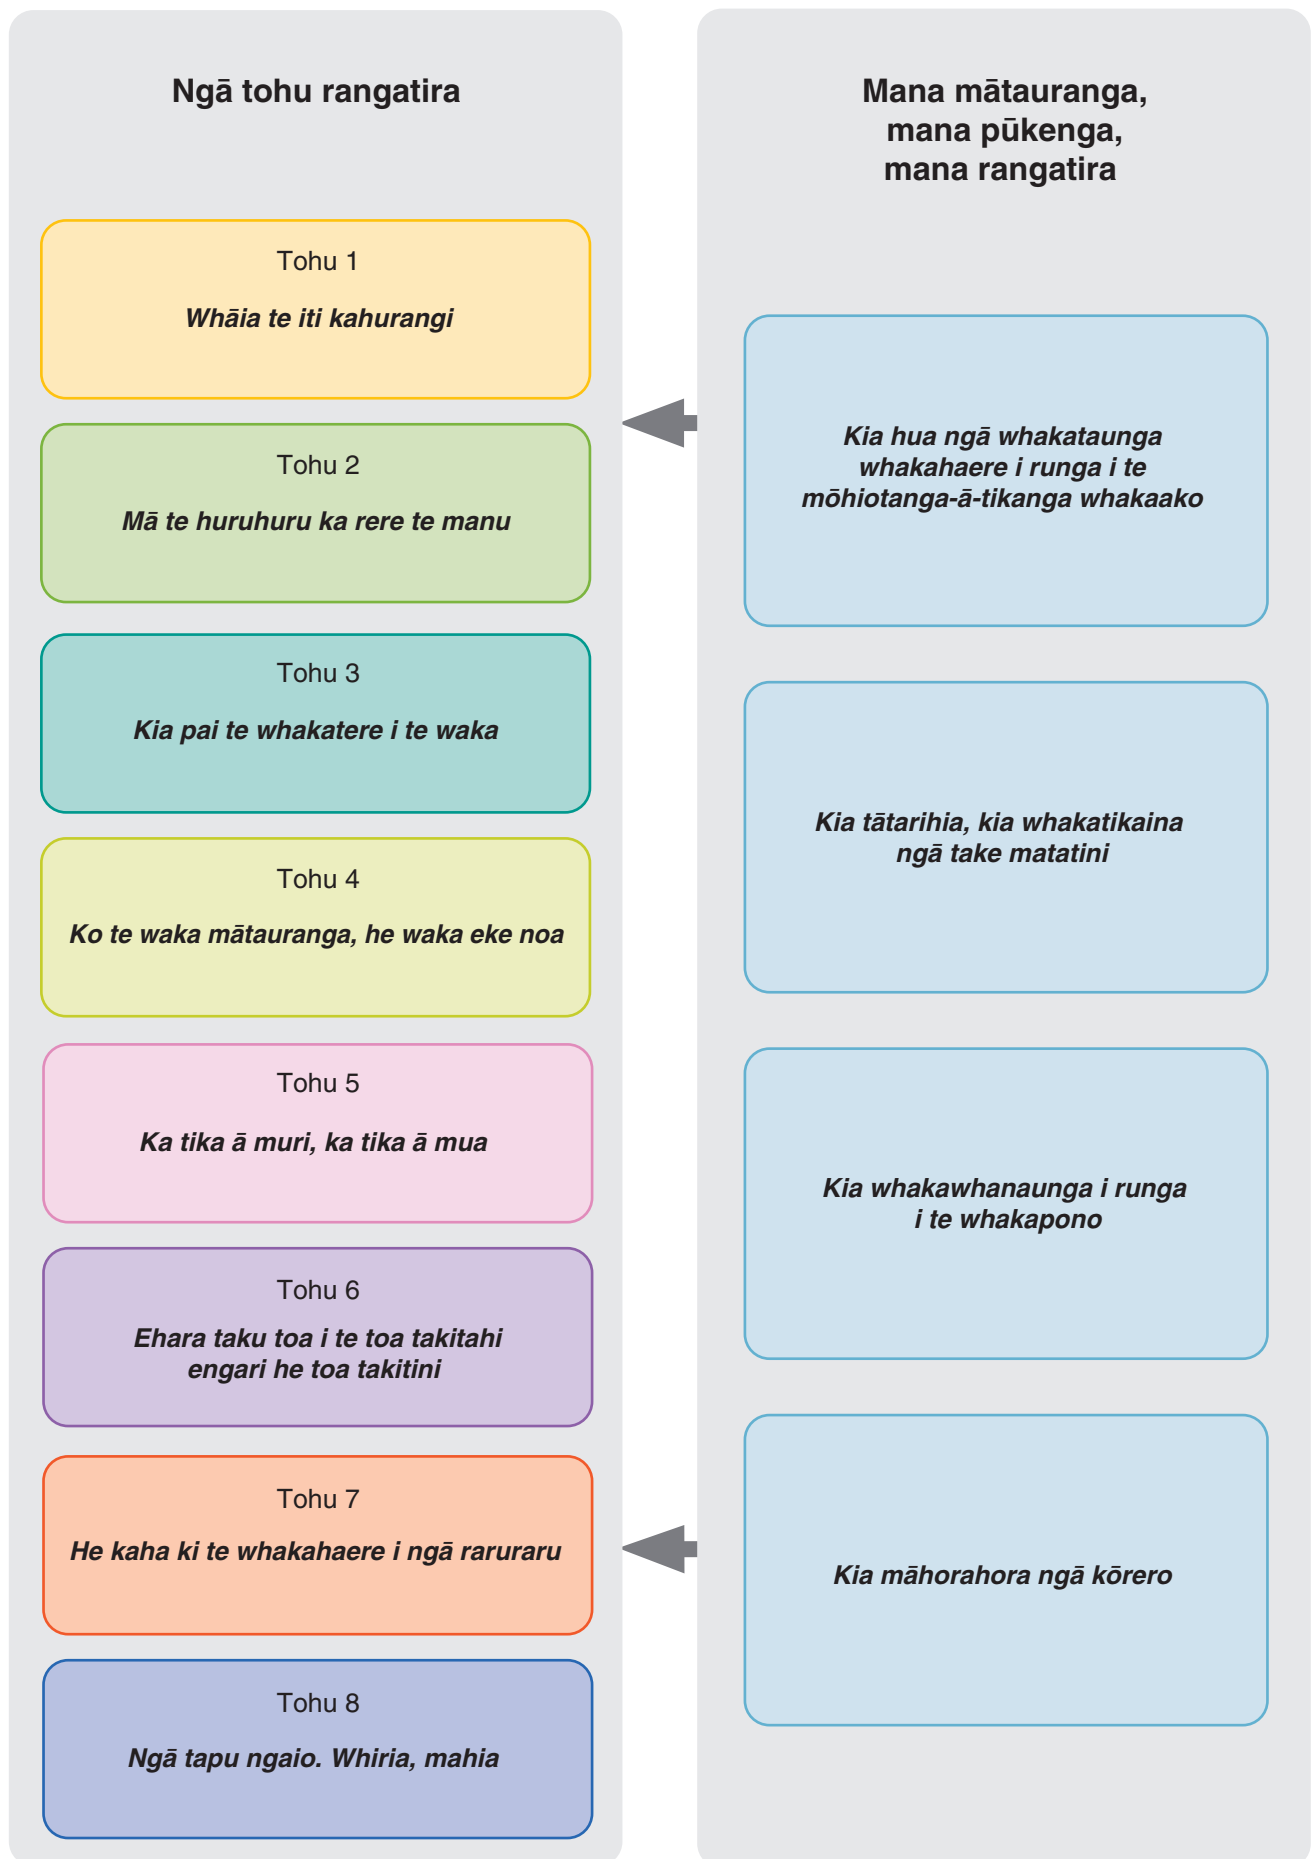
Ngā tohu rangatira

Tohu 1

Whāia te iti kahurangi

Tohu 2

Mā te huruhuru ka rere te manu

Tohu 3

Kia pai te whakatere i te waka

Tohu 4

Ko te waka mātauranga, he waka eke noa

Tohu 5

Ka tika ā muri, ka tika ā mua

Tohu 6

Ehara taku toa i te toa takitahi engari he toa takitini

Tohu 7

He kaha ki te whakahaere i ngā raruraru

Tohu 8

Ngā tapu ngaio. Whiria, mahia

Mana mātauranga, mana pūkenga, mana rangatira

Kia hua ngā whakataunga whakahaere i runga i te mōhiotanga-ā-tikanga whakaako

Kia tātarihia, kia whakatikaina ngā take matatini

Kia whakawhanaunga i runga i te whakapono

Kia māhorahora ngā kōrero